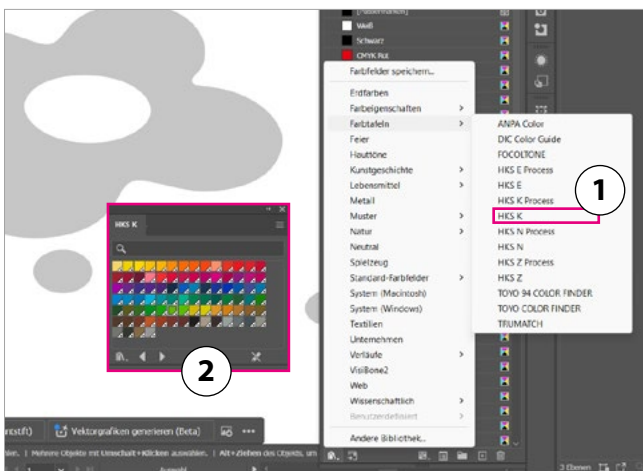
[Passermarken]
Weiß
Schwarz
CMYK Rot

Farbfelder speichern...
Erdfarben
Farbeigenschaften
Farbtafeln
Feier
Hauttöne
Kunstgeschichte
Lebensmittel
Metall
Muster
Natur
Neutral
Spielzeug
Standard-Farbfelder
System (Macintosh)
System (Windows)
Textilien
Unternehmen
Verläufe
VisiBone2
Web
Wissenschaftlich
Benutzerdefiniert
Andere Bibliothek...

ANPA Color
DIC Color Guide
FOCOLTONE
HKS E Process
HKS E
HKS K Process
HKS K
HKS N Process
HKS N
HKS Z Process
HKS Z
TOYO 94 COLOR FINDER
TOYO COLOR FINDER
TRUMATCH

1

HKS K

2

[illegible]rstift)
Vektorgrafiken generieren (Beta)
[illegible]len. | Mehrere Objekte mit Umschalt+Klicken auswählen. | Alt+Ziehen des Objekts, um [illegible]
3 Ebenen